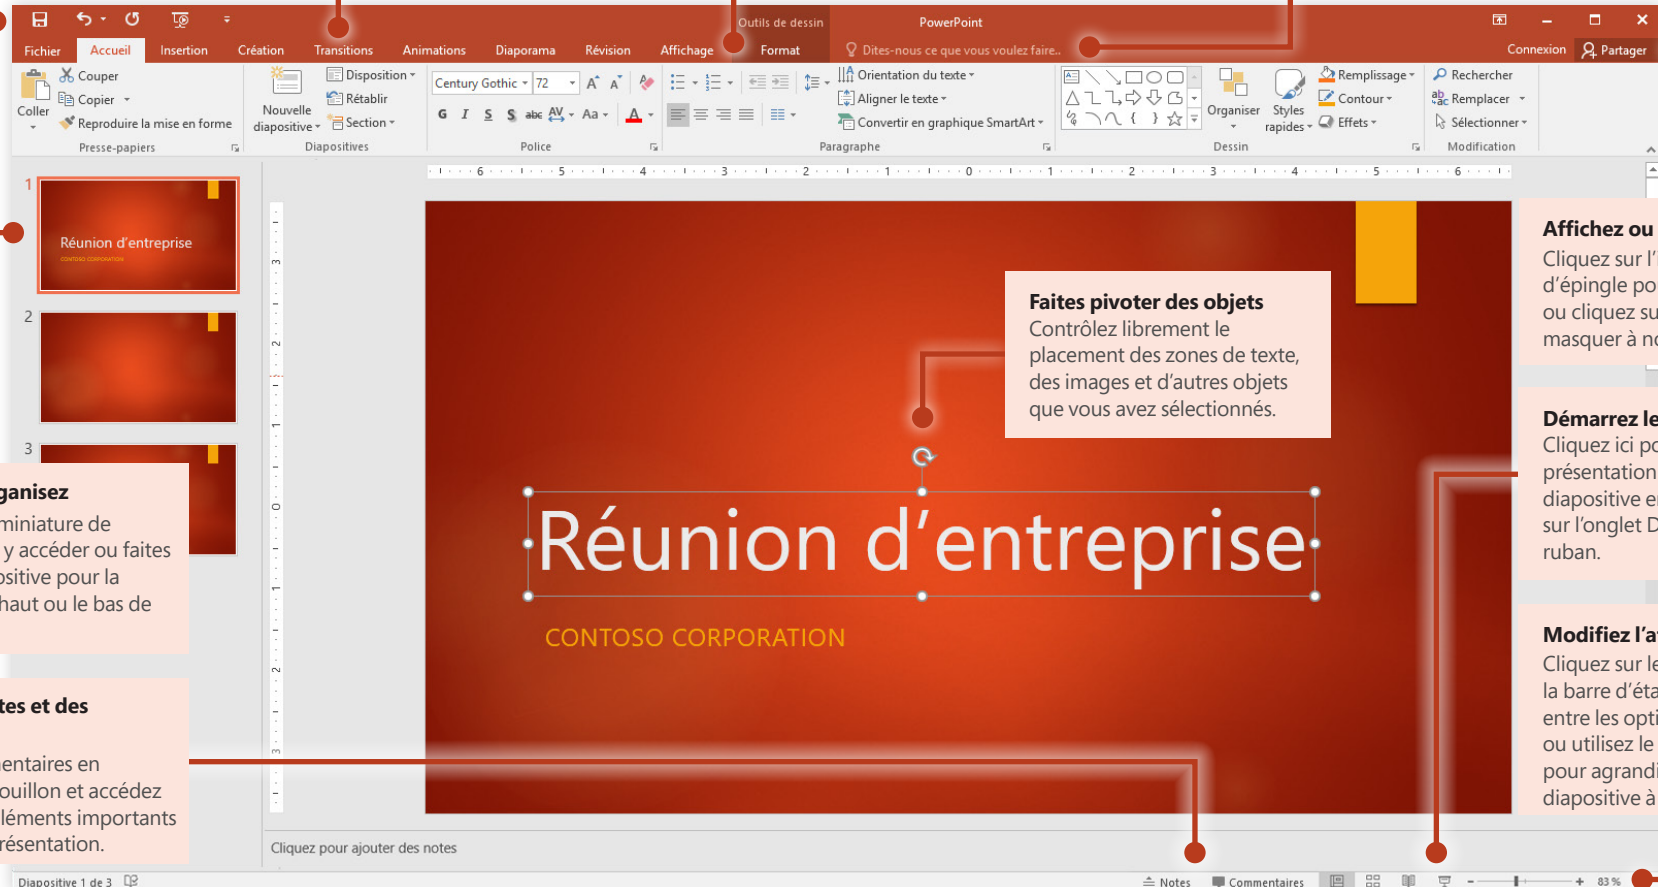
Outils de dessin
PowerPoint
Fichier
Accueil
Insertion
Création
Transitions
Animations
Diaporama
Révision
Affichage
Format
Dites-nous ce que vous voulez faire...
Connexion
Partager

Couper
Copier
Coller
Reproduire la mise en forme
Presse-papiers
Nouvelle diapositive
Disposition
Rétablir
Section
Diapositives
Century Gothic
72
G I S S abc AV Aa
Police
Orientation du texte
Aligner le texte
Convertir en graphique SmartArt
Paragraphe
Organiser
Styles rapides
Remplissage
Contour
Effets
Dessin
Rechercher
Remplacer
Sélectionner
Modification

Réunion d'entreprise
CONTOSO CORPORATION

Faites pivoter des objets
Contrôlez librement le placement des zones de texte, des images et d'autres objets que vous avez sélectionnés.

Réunion d'entreprise
CONTOSO CORPORATION

Affichez ou
Cliquez sur l'
d'épingle po
ou cliquez su
masquer à no

Démarrez le
Cliquez ici po
présentation
diapositive e
sur l'onglet D
ruban.

Modifiez l'a
Cliquez sur le
la barre d'éta
entre les opti
ou utilisez le
pour agrandi
diapositive à

ganisez
miniature de
y accéder ou faites
ositive pour la
haut ou le bas de

tes et des
entaires en
ouillon et accédez
éléments importants
résentation.

Cliquez pour ajouter des notes
Diapositive 1 de 3
Notes
Commentaires
83 %